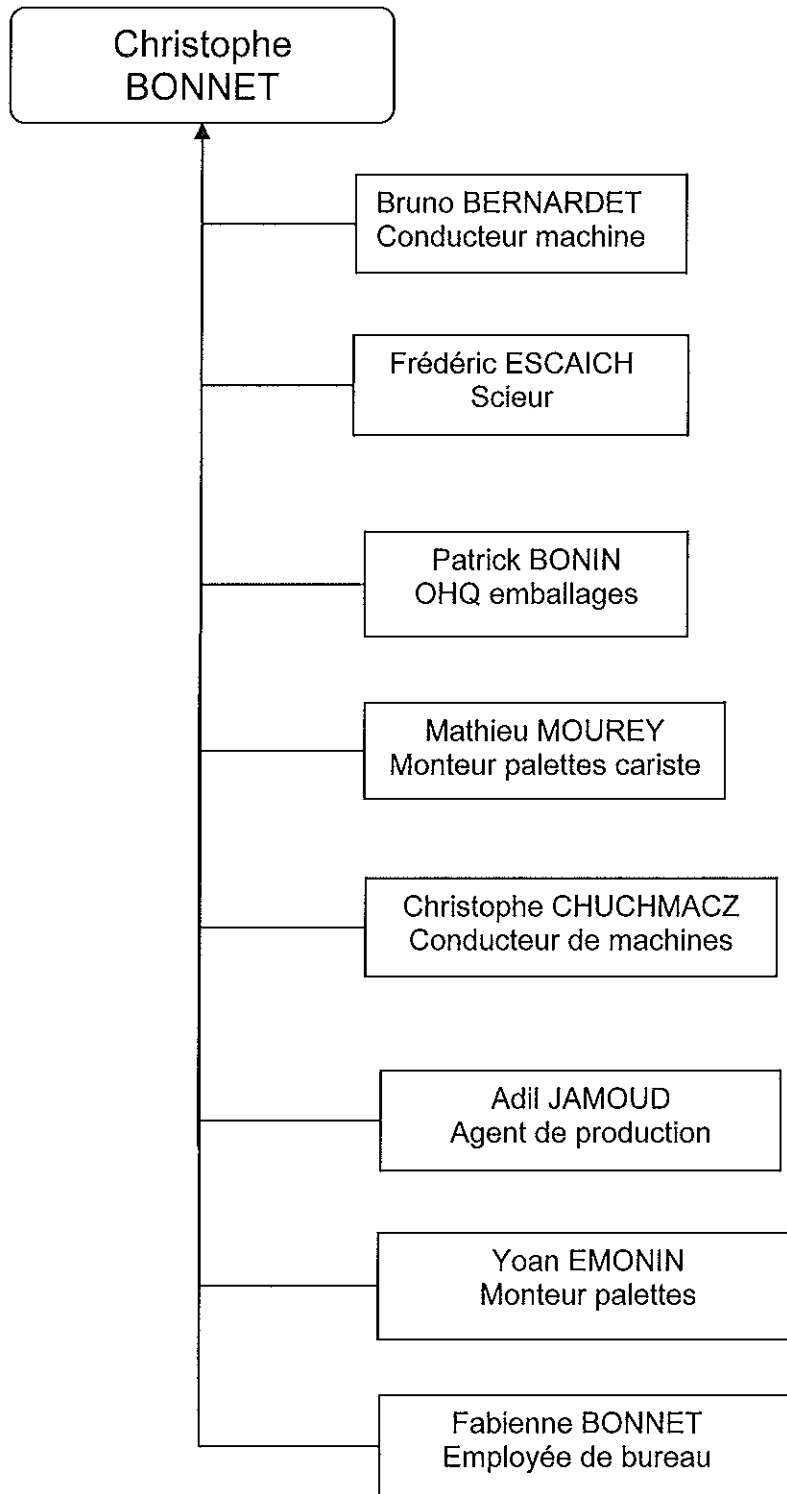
Christophe BONNET

Bruno BERNARDET
Conducteur machine

Frédéric ESCAICH
Scieur

Patrick BONIN
OHQ emballages

Mathieu MOUREY
Monteur palettes cariste

Christophe CHUCHMACZ
Conducteur de machines

Adil JAMOUD
Agent de production

Yoan EMONIN
Monteur palettes

Fabienne BONNET
Employée de bureau